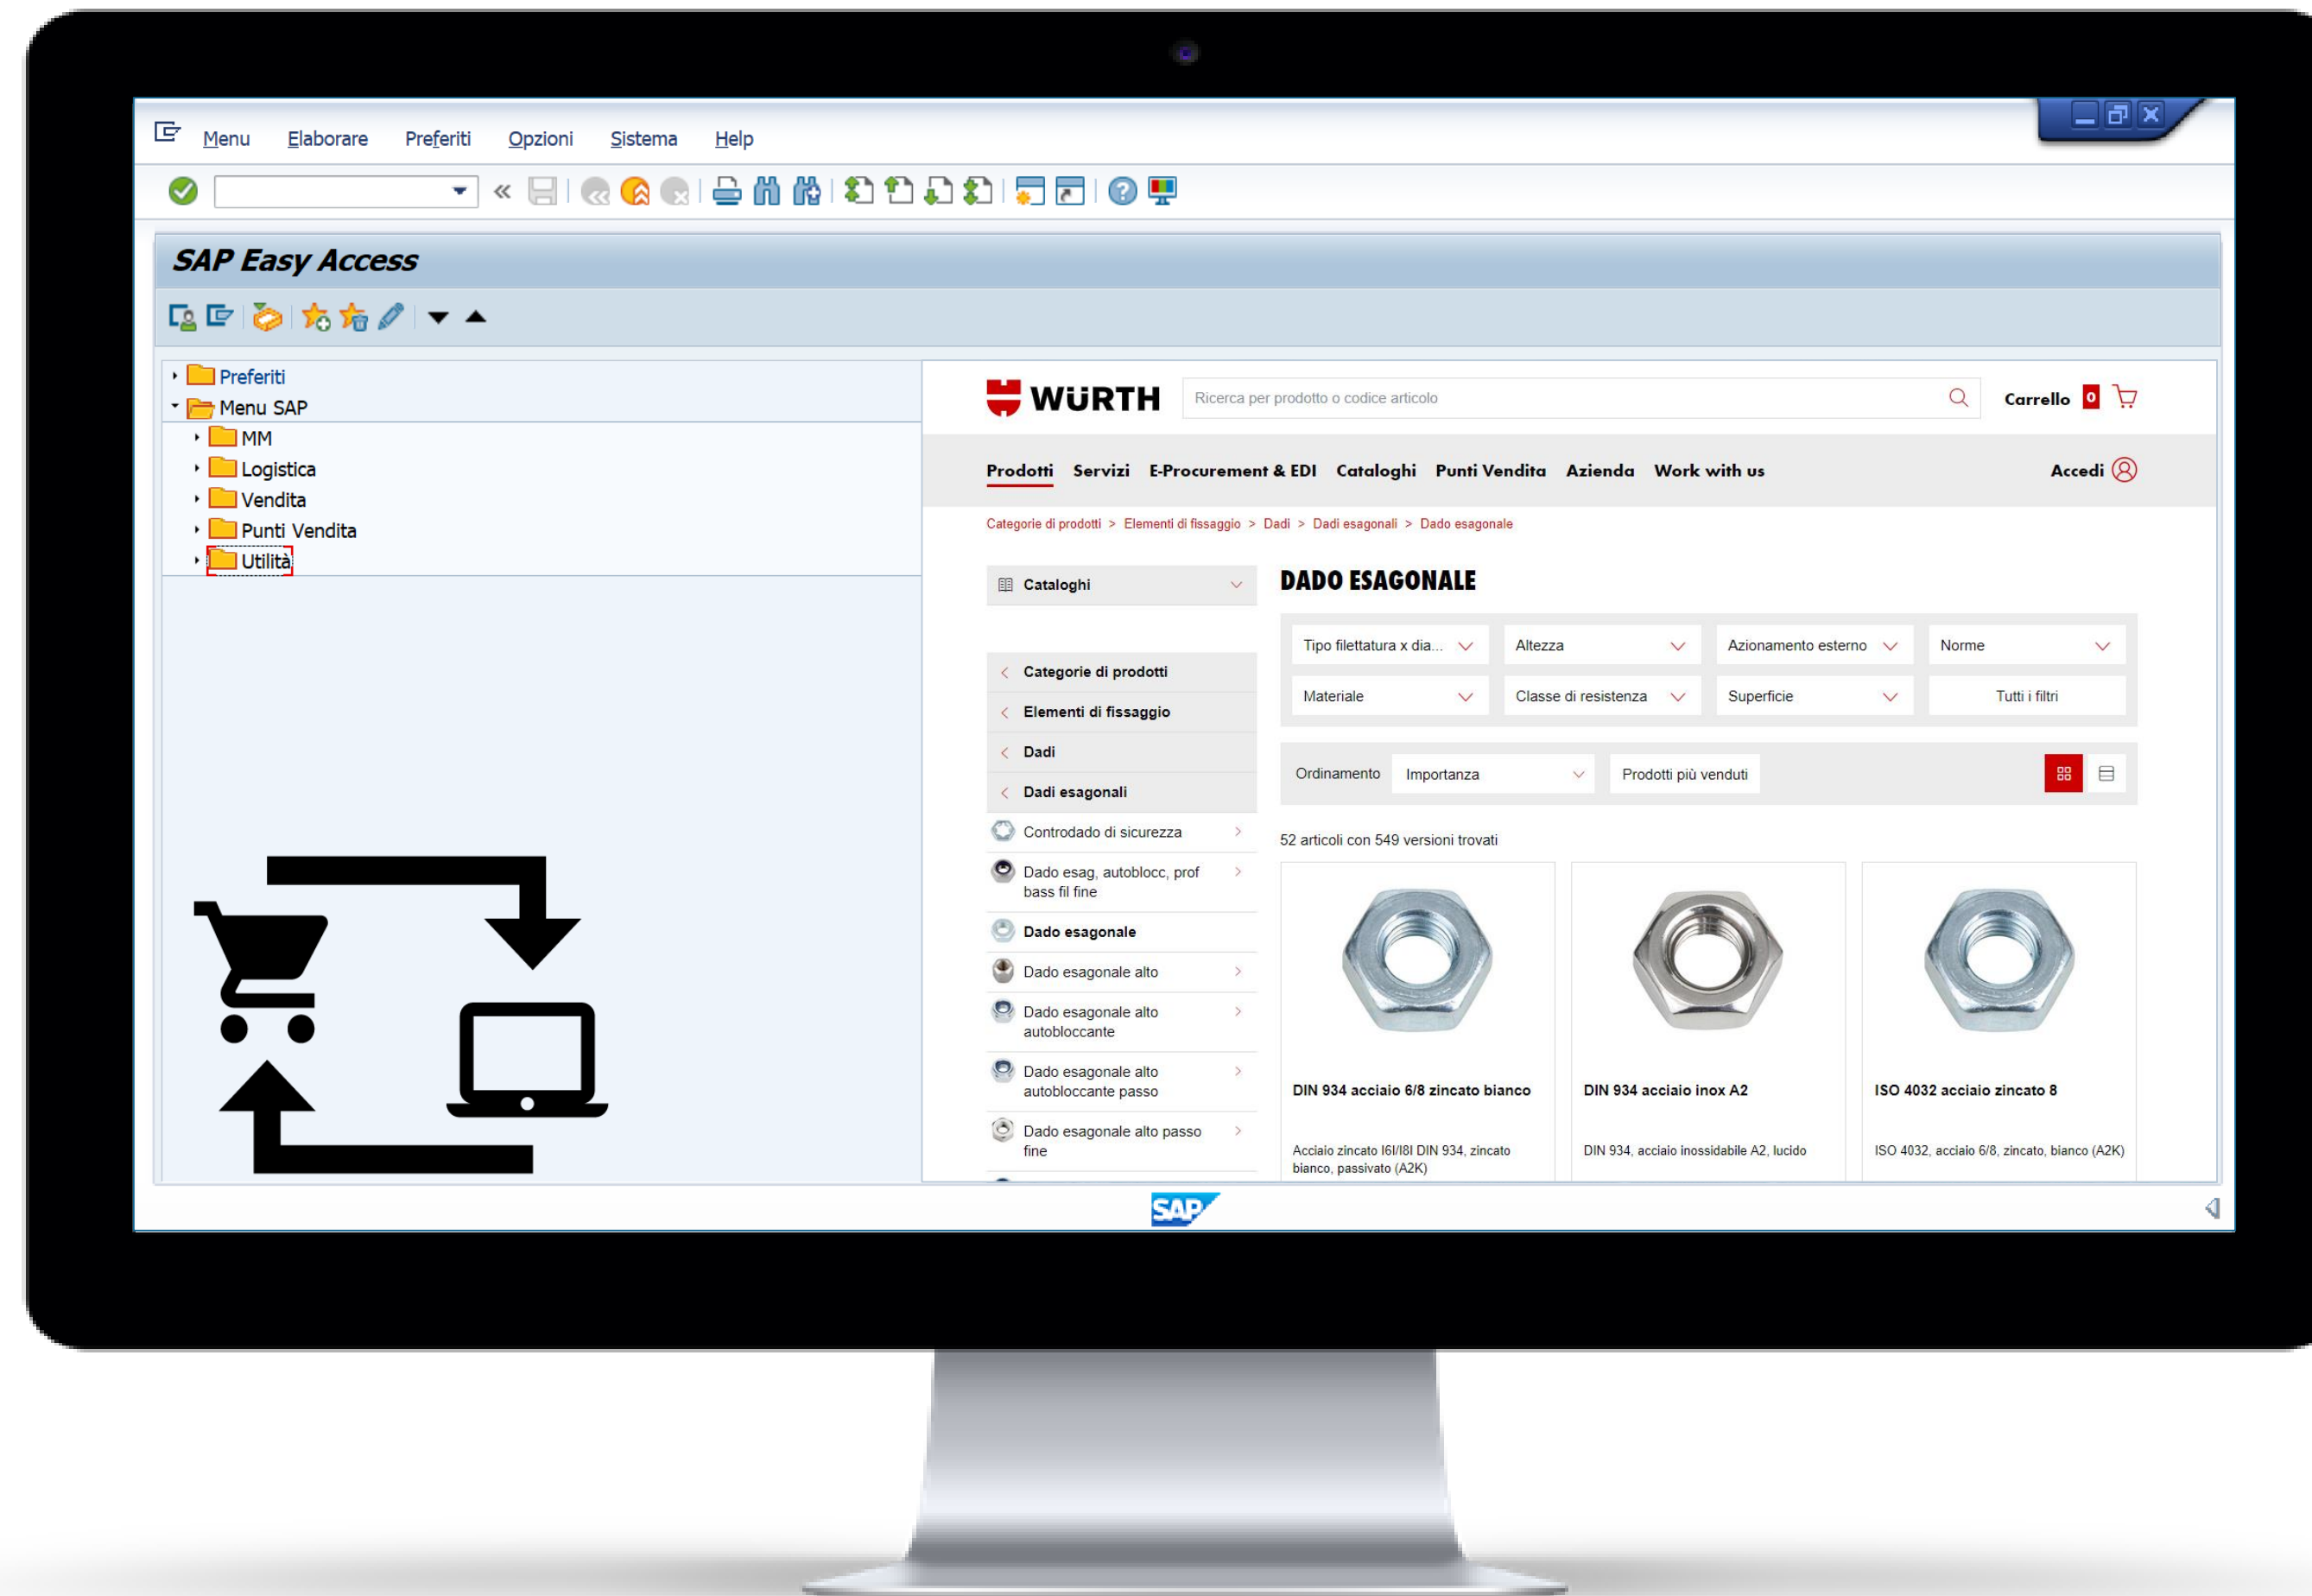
Menu Elaborare Preferiti Opzioni Sistema Help

SAP Easy Access

Preferiti
Menu SAP
MM
Logistica
Vendita
Punti Vendita
Utilità

WÜRTH
Ricerca per prodotto o codice articolo
Carrello 0

Prodotti Servizi E-Procurement & EDI Cataloghi Punti Vendita Azienda Work with us
Accedi

Categorie di prodotti > Elementi di fissaggio > Dadi > Dadi esagonali > Dado esagonale

Cataloghi

Categorie di prodotti
Elementi di fissaggio
Dadi
Dadi esagonali
Controdado di sicurezza
Dado esag, autoblocc, prof bass fil fine
Dado esagonale
Dado esagonale alto
Dado esagonale alto autobloccante
Dado esagonale alto autobloccante passo
Dado esagonale alto passo fine

DADO ESAGONALE

Tipo filettatura x dia...
Altezza
Azionamento esterno
Norme
Materiale
Classe di resistenza
Superficie
Tutti i filtri

Ordinamento
Importanza
Prodotti più venduti

52 articoli con 549 versioni trovati

DIN 934 acciaio 6/8 zincato bianco
Acciaio zincato I6I/I8I DIN 934, zincato bianco, passivato (A2K)

DIN 934 acciaio inox A2
DIN 934, acciaio inossidabile A2, lucido

ISO 4032 acciaio zincato 8
ISO 4032, acciaio 6/8, zincato, bianco (A2K)

SAP